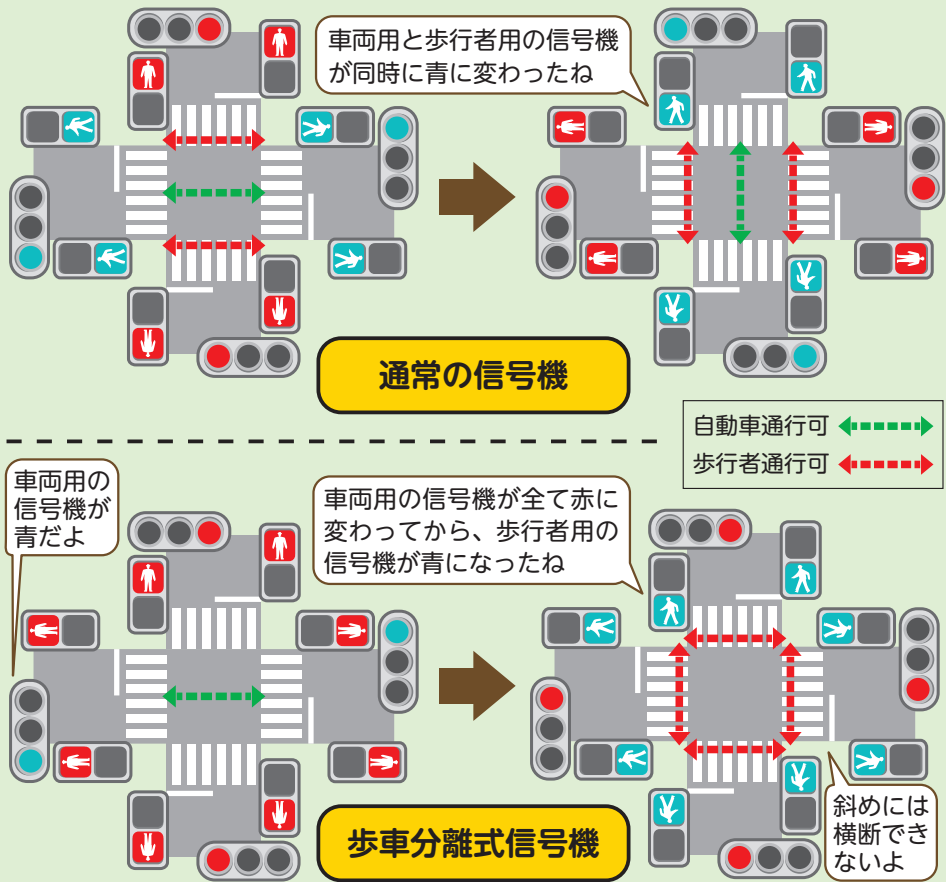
車両用と歩行者用の信号機が同時に青に変わったね

通常の信号機

自動車通行可
歩行者通行可

車両用の信号機が青だよ

車両用の信号機が全て赤に変わってから、歩行者用の信号機が青になったね

歩車分離式信号機

斜めには横断できないよ